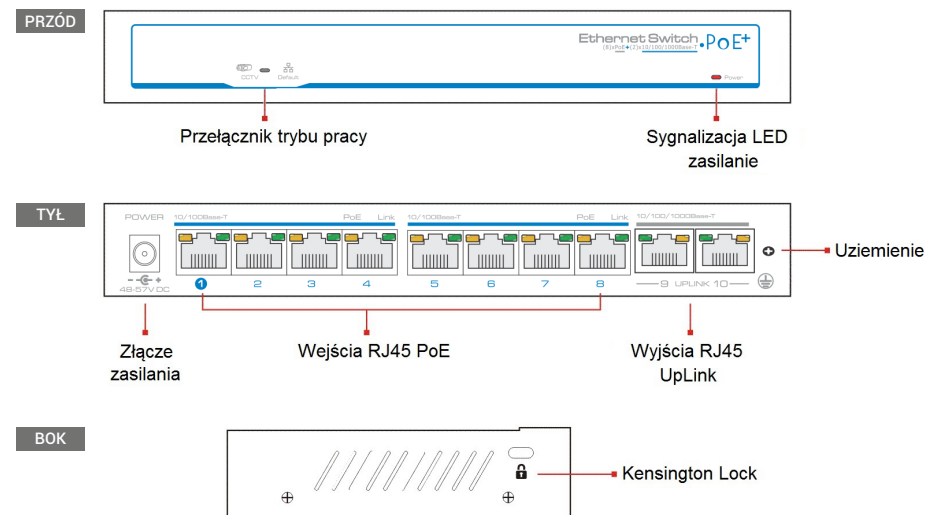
PRZÓD

Ethernet Switch (8)xPoE+(2)x10/100/1000Base-T •PoE+

CCTV Default

Power

Przełącznik trybu pracy

Sygnalizacja LED zasilanie

TYŁ

POWER

10/100Base-T PoE Link

10/100Base-T PoE Link

10/100/1000Base-T

1 2 3 4 5 6 7 8 9 UPLINK 10

48-57V DC

Uziemienie

Złącze zasilania

Wejścia RJ45 PoE

Wyjścia RJ45 UpLink

BOK

Kensington Lock